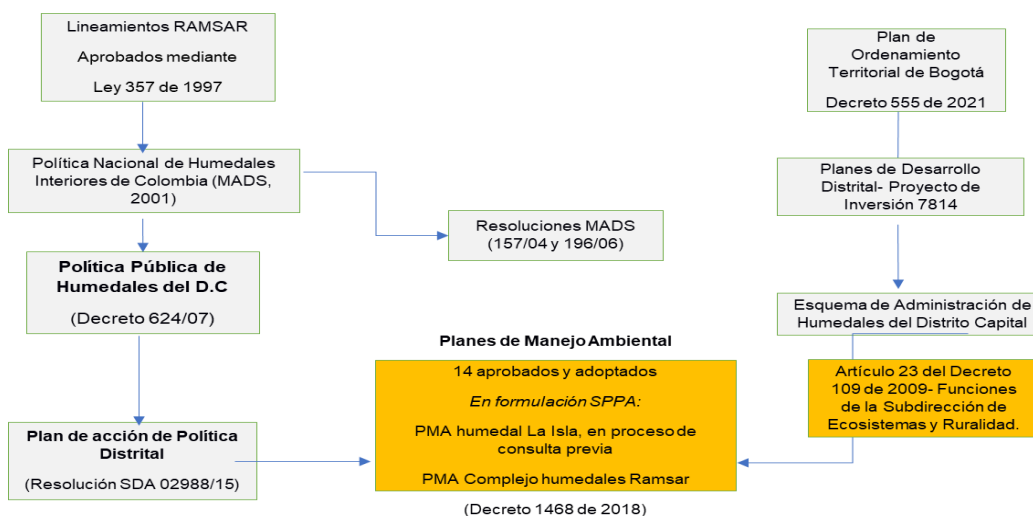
Lineamientos RAMSAR

Aprobados mediante

Ley 357 de 1997

Política Nacional de Humedales Interiores de Colombia (MADS, 2001)

Resoluciones MADS (157/04 y 196/06)

Política Pública de Humedales del D.C

(Decreto 624/07)

Plan de acción de Política Distrital

(Resolución SDA 02988/15)

Plan de Ordenamiento Territorial de Bogotá

Decreto 555 de 2021

Planes de Desarrollo Distrital- Proyecto de Inversión 7814

Esquema de Administración de Humedales del Distrito Capital

Artículo 23 del Decreto 109 de 2009- Funciones de la Subdirección de Ecosistemas y Ruralidad.

Planes de Manejo Ambiental

14 aprobados y adoptados

En formulación SPPA:

PMA humedal La Isla, en proceso de consulta previa

PMA Complejo humedales Ramsar

(Decreto 1468 de 2018)